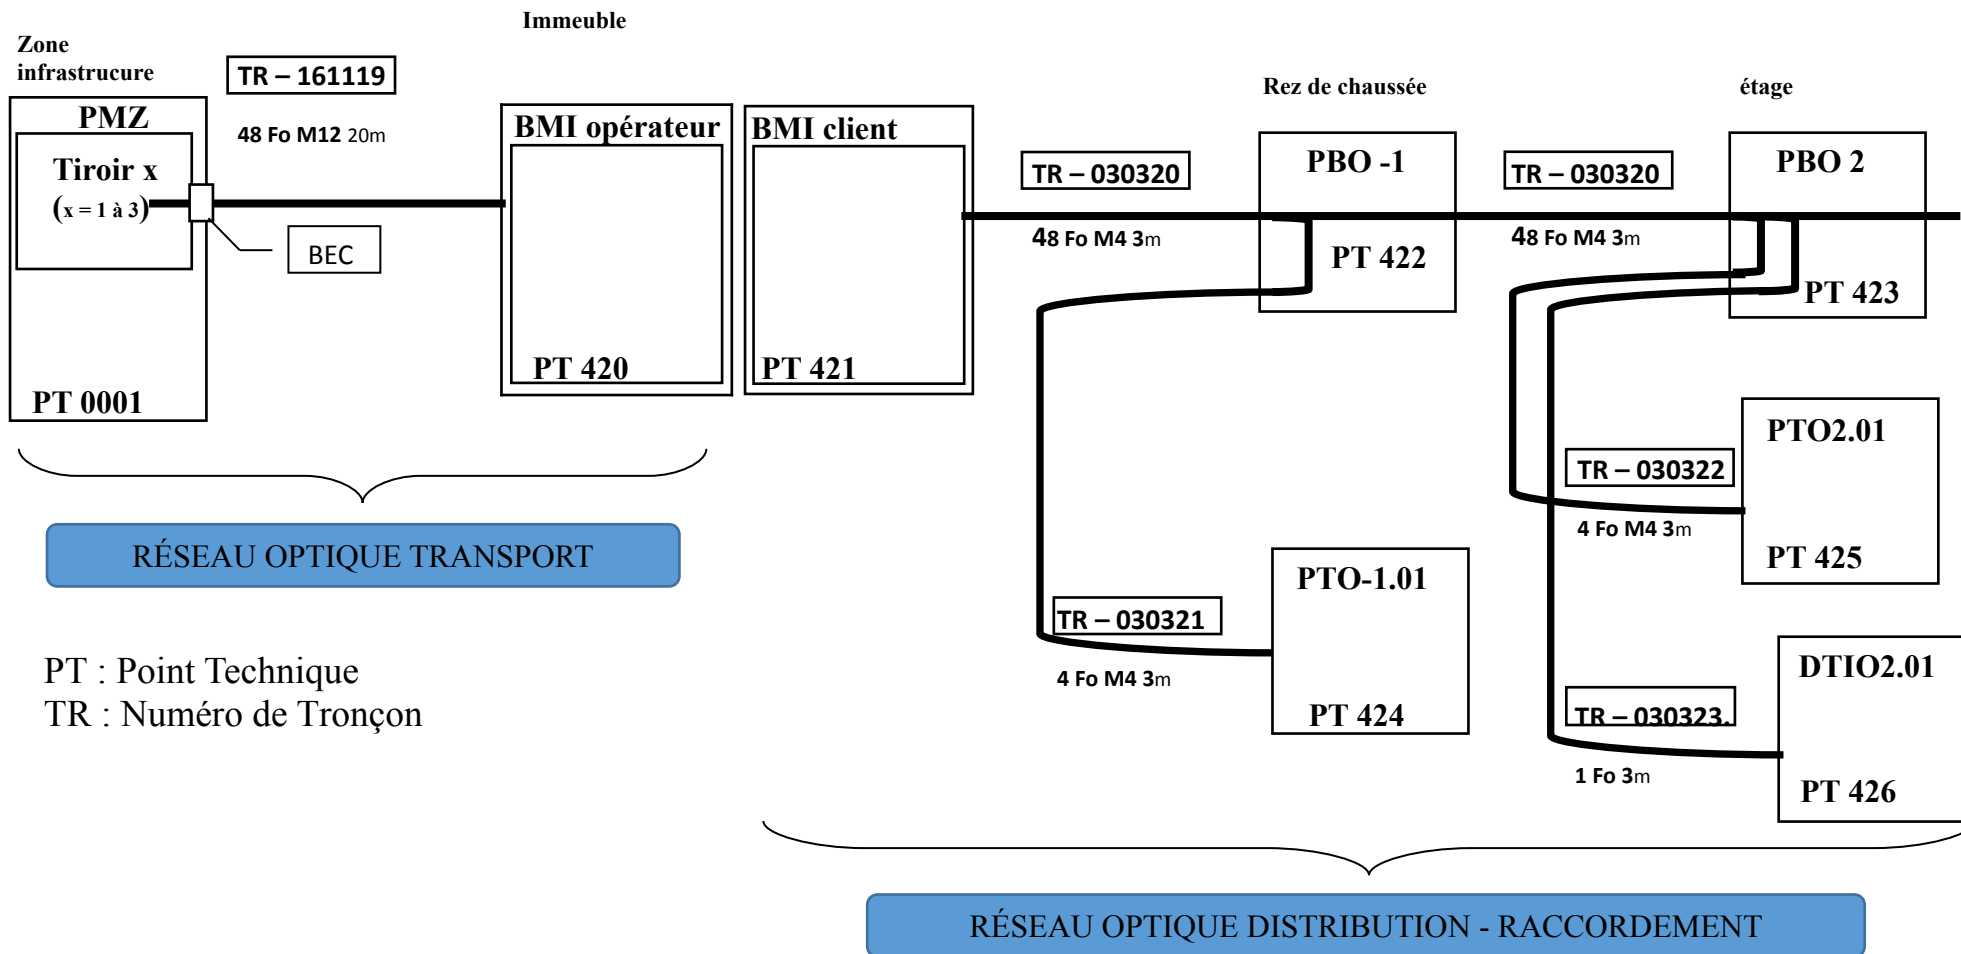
Immeuble

Zone infrastrucure

TR – 161119

PMZ

Tiroir x (x = 1 à 3)

48 Fo M12 20m

BEC

PT 0001

BMI opérateur

PT 420

BMI client

PT 421

Rez de chaussée

étage

TR – 030320

48 Fo M4 3m

PBO -1

PT 422

TR – 030320

48 Fo M4 3m

PBO 2

PT 423

PTO2.01

TR – 030322

4 Fo M4 3m

PT 425

PTO-1.01

TR – 030321

4 Fo M4 3m

PT 424

DTIO2.01

TR – 030323

1 Fo 3m

PT 426

RÉSEAU OPTIQUE TRANSPORT

PT : Point Technique
TR : Numéro de Tronçon

RÉSEAU OPTIQUE DISTRIBUTION - RACCORDEMENT